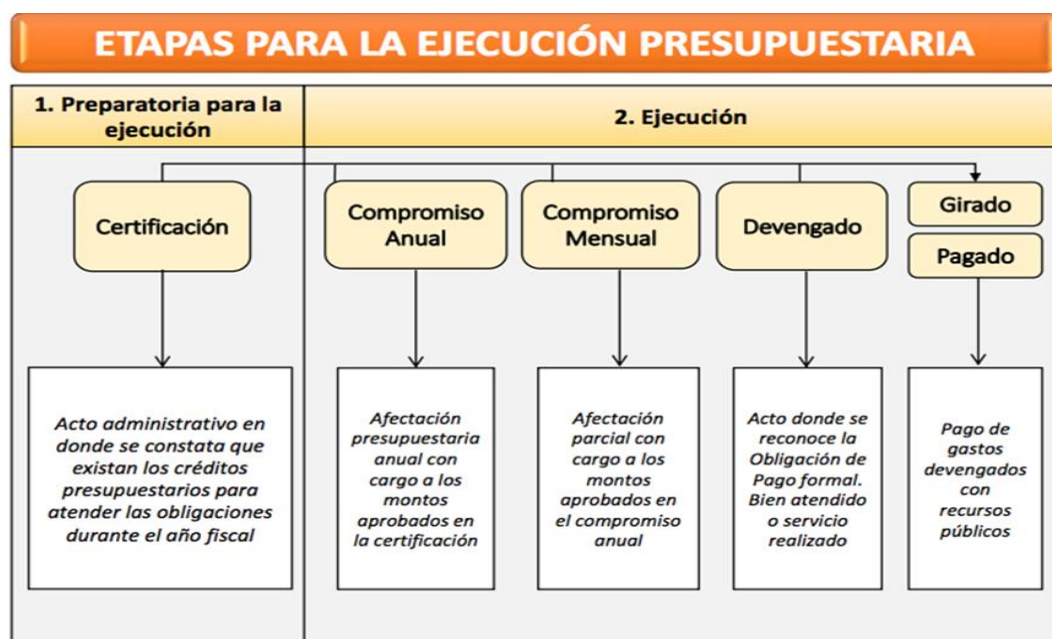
ETAPAS PARA LA EJECUCIÓN PRESUPUESTARIA

1. Preparatoria para la ejecución

2. Ejecución

Certificación

Compromiso Anual

Compromiso Mensual

Devengado

Girado

Pagado

Acto administrativo en donde se constata que existan los créditos presupuestarios para atender las obligaciones durante el año fiscal

Afectación presupuestaria anual con cargo a los montos aprobados en la certificación

Afectación parcial con cargo a los montos aprobados en el compromiso anual

Acto donde se reconoce la Obligación de Pago formal. Bien atendido o servicio realizado

Pago de gastos devengados con recursos públicos